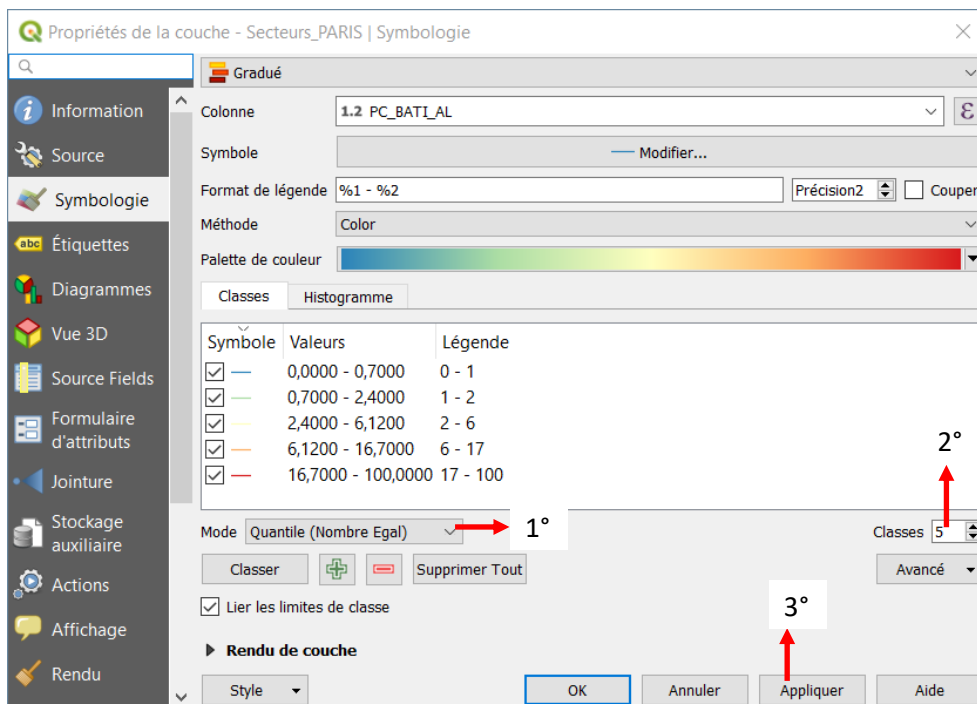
Propriétés de la couche - Secteurs_PARIS | Symbologie

Information
Source
Symbologie
Étiquettes
Diagrammes
Vue 3D
Source Fields
Formulaire d'attributs
Jointure
Stockage auxiliaire
Actions
Affichage
Rendu

Gradué

Colonne 1.2 PC_BATI_AL
Symbole Modifier...
Format de légende %1 - %2 Précision 2 Couper
Méthode Color
Palette de couleur

Classes Histogramme

| Symbole | Valeurs | Légende |
|---|---|---|
| ☑ | 0,0000 - 0,7000 | 0 - 1 |
| ☑ | 0,7000 - 2,4000 | 1 - 2 |
| ☑ | 2,4000 - 6,1200 | 2 - 6 |
| ☑ | 6,1200 - 16,7000 | 6 - 17 |
| ☑ | 16,7000 - 100,0000 | 17 - 100 |

2°

Mode Quantile (Nombre Egal) 1° Classes 5

Classer Supprimer Tout Avancé

Lier les limites de classe

3°

Rendu de couche

Style OK Annuler Appliquer Aide